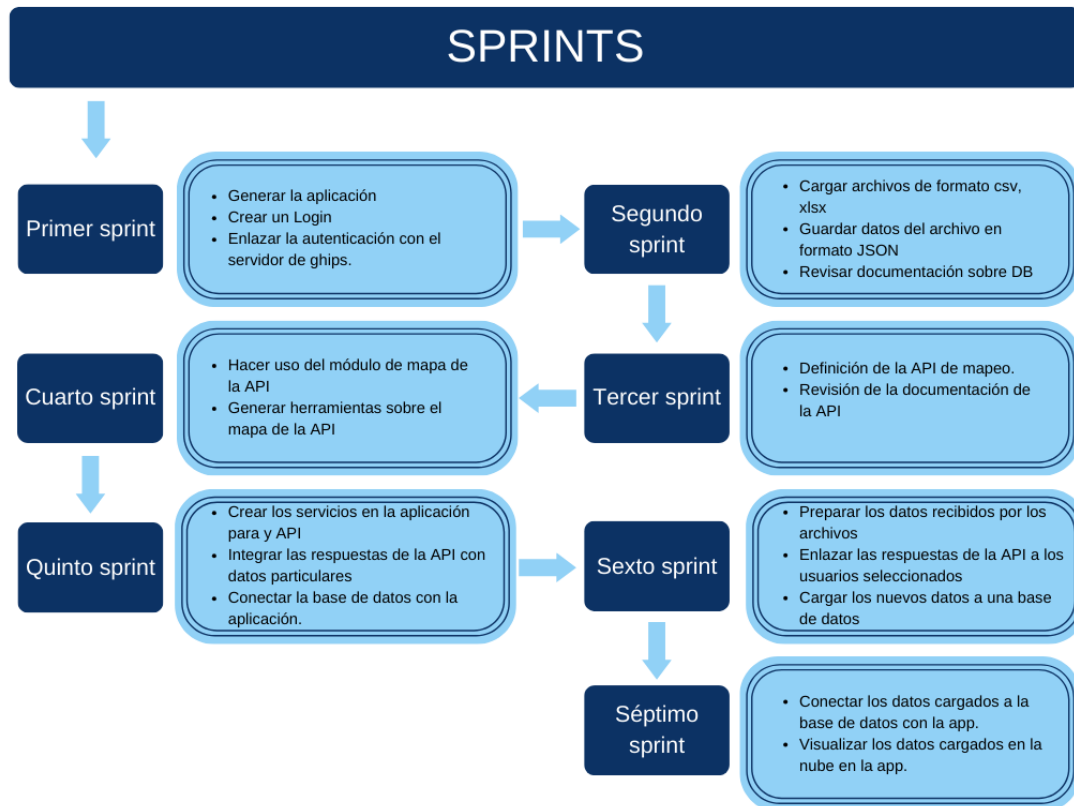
SPRINTS

Primer sprint

- Generar la aplicación
- Crear un Login
- Enlazar la autenticación con el servidor de ghips.

Segundo sprint

- Cargar archivos de formato csv, xlsx
- Guardar datos del archivo en formato JSON
- Revisar documentación sobre DB

Tercer sprint

- Definición de la API de mapeo.
- Revisión de la documentación de la API

Cuarto sprint

- Hacer uso del módulo de mapa de la API
- Generar herramientas sobre el mapa de la API

Quinto sprint

- Crear los servicios en la aplicación para y API
- Integrar las respuestas de la API con datos particulares
- Conectar la base de datos con la aplicación.

Sexto sprint

- Preparar los datos recibidos por los archivos
- Enlazar las respuestas de la API a los usuarios seleccionados
- Cargar los nuevos datos a una base de datos

Séptimo sprint

- Conectar los datos cargados a la base de datos con la app.
- Visualizar los datos cargados en la nube en la app.